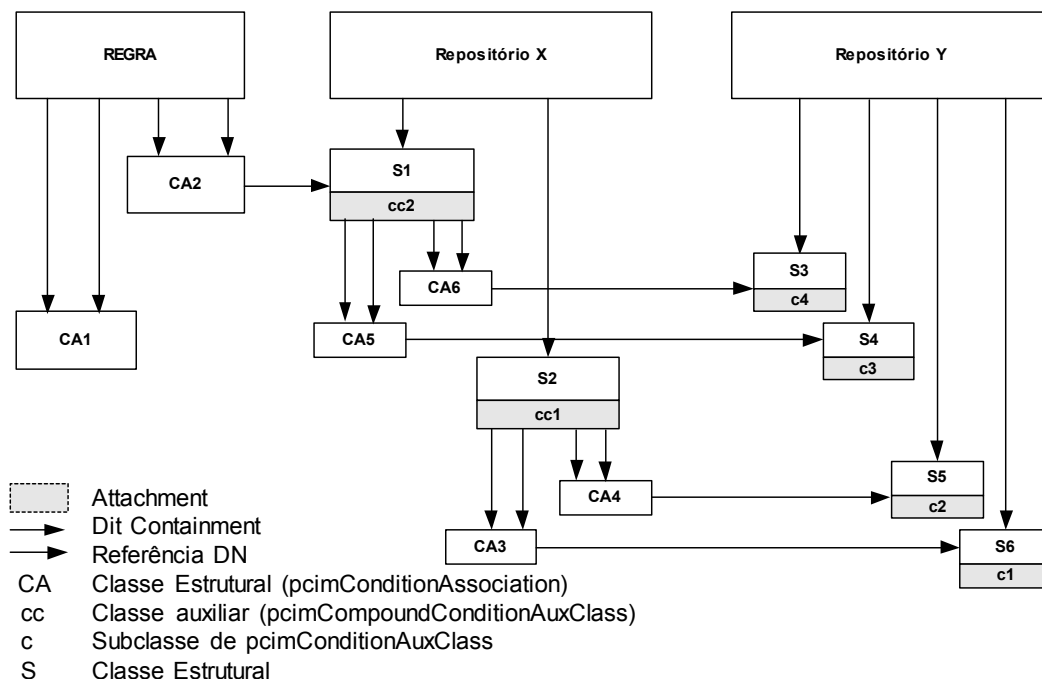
REGRA

Repositório X

Repositório Y

CA2

S1

cc2

CA6

S3

c4

CA1

CA5

S4

c3

S2

cc1

S5

c2

CA4

CA3

S6

c1

Attachment
Dit Containment
Referência DN
CA Classe Estrutural (pcimConditionAssociation)
cc Classe auxiliar (pcimCompoundConditionAuxClass)
c Subclasse de pcimConditionAuxClass
S Classe Estrutural